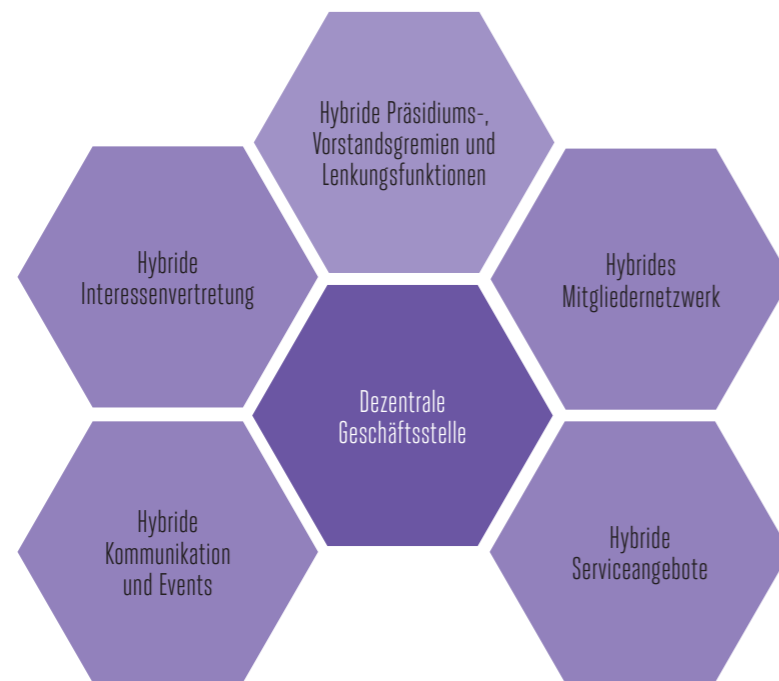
Hybride Präsidiums-, Vorstandsgremien und Lenkungsfunktionen

Hybride Interessenvertretung

Hybrides Mitgliedernetzwerk

Dezentrale Geschäftsstelle

Hybride Kommunikation und Events

Hybride Serviceangebote